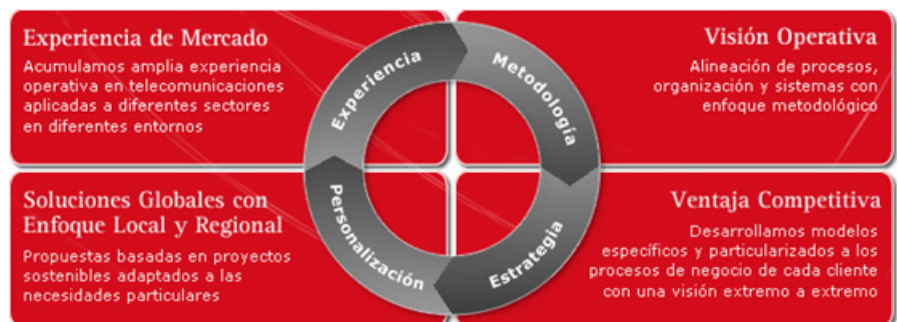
Experiencia de Mercado
Acumulamos amplia experiencia operativa en telecomunicaciones aplicadas a diferentes sectores en diferentes entornos

Experiencia

Metodología

Visión Operativa
Alineación de procesos, organización y sistemas con enfoque metodológico

Soluciones Globales con Enfoque Local y Regional
Propuestas basadas en proyectos sostenibles adaptados a las necesidades particulares

Personalización

Estrategia

Ventaja Competitiva
Desarrollamos modelos específicos y particularizados a los procesos de negocio de cada cliente con una visión extremo a extremo